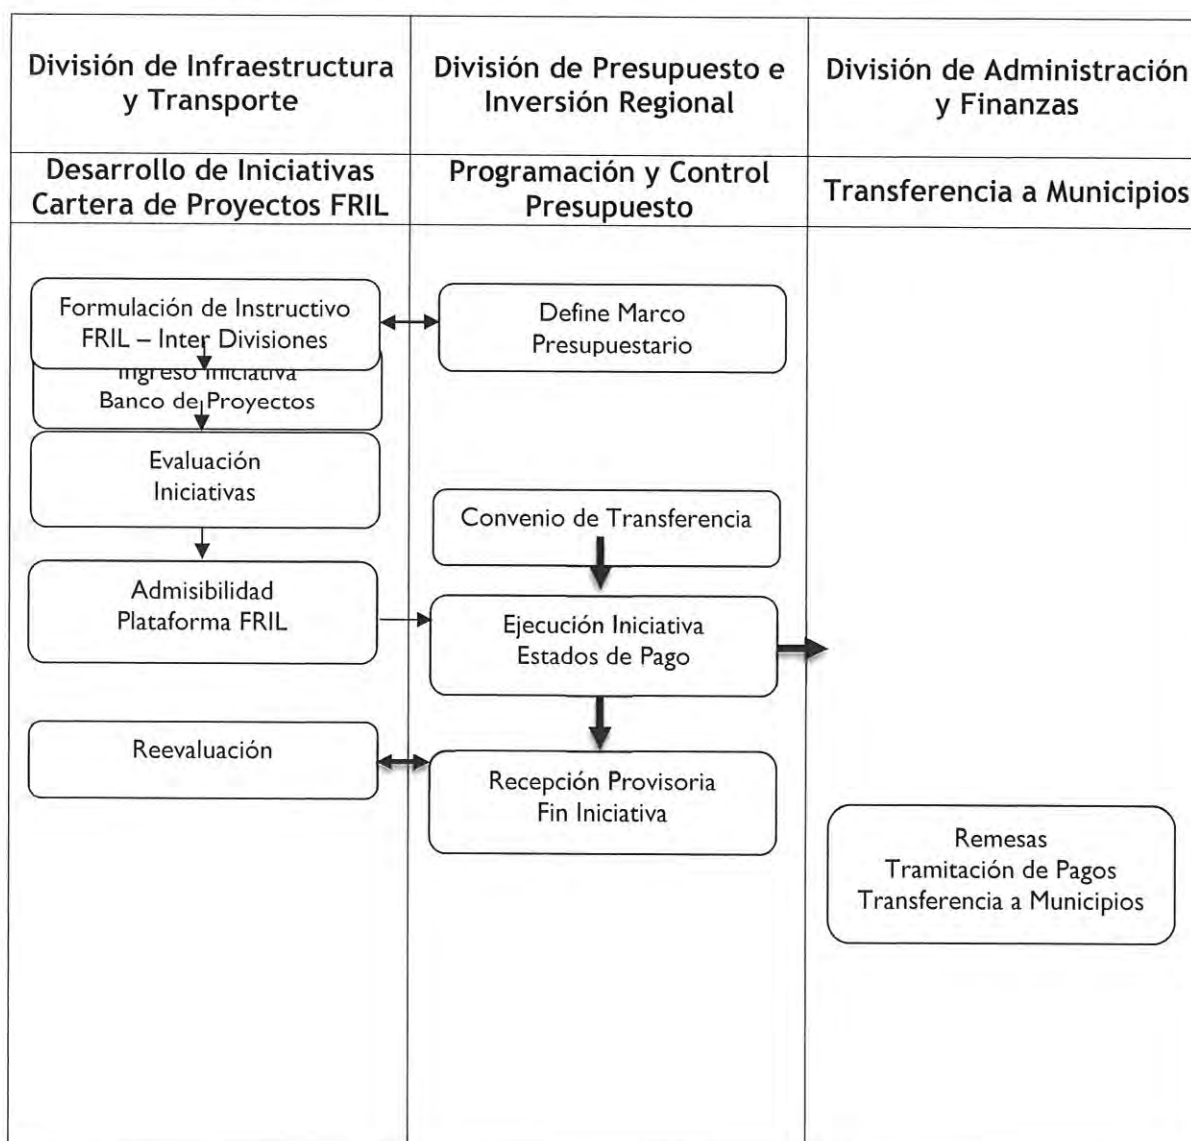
| División de Infraestructura y Transporte | División de Presupuesto e Inversión Regional | División de Administración y Finanzas |
|---|---|---|
| Desarrollo de Iniciativas Cartera de Proyectos FRIL | Programación y Control Presupuesto | Transferencia a Municipios |

Formulación de Instructivo FRIL – Inter Divisiones

Define Marco Presupuestario

Ingreso Iniciativa Banco de Proyectos

Evaluación Iniciativas

Convenio de Transferencia

Admisibilidad Plataforma FRIL

Ejecución Iniciativa Estados de Pago

Reevaluación

Recepción Provisoria Fin Iniciativa

Remesas Tramitación de Pagos Transferencia a Municipios